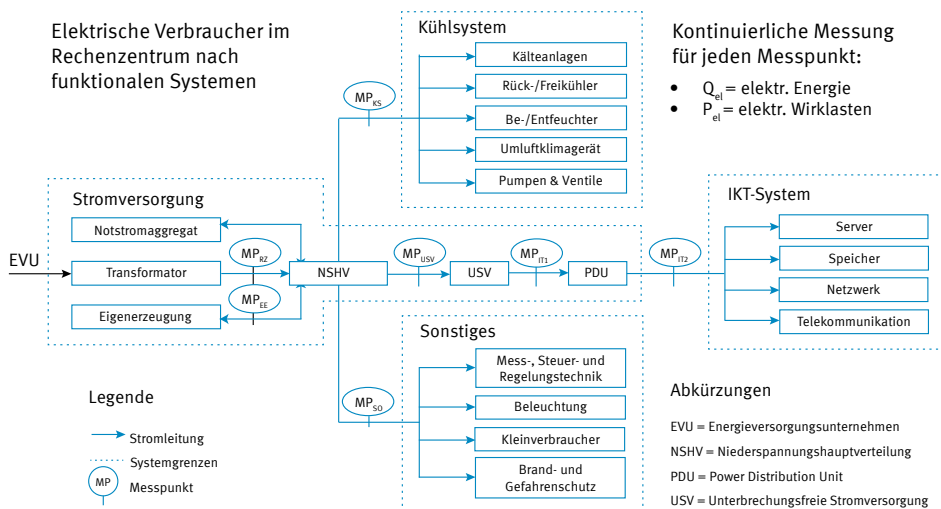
Elektrische Verbraucher im Rechenzentrum nach funktionalen Systemen

Kühlsystem

Kälteanlagen

Rück-/Freikühler

Be-/Entfeuchter

Umluftklimagerät

Pumpen & Ventile

$MP_{KS}$

Kontinuierliche Messung für jeden Messpunkt:

- $Q_{el}$ = elektr. Energie
- $P_{el}$ = elektr. Wirklasten

Stromversorgung

Notstromaggregat

EVU

Transformator

Eigenerzeugung

$MP_{RZ}$

$MP_{EE}$

NSHV

$MP_{USV}$

USV

$MP_{IT1}$

PDU

$MP_{IT2}$

IKT-System

Server

Speicher

Netzwerk

Telekommunikation

Sonstiges

Mess-, Steuer- und Regelungstechnik

Beleuchtung

Kleinverbraucher

Brand- und Gefahrenschutz

$MP_{SO}$

Legende

Stromleitung

Systemgrenzen

MP Messpunkt

Abkürzungen

EVU = Energieversorgungsunternehmen

NSHV = Niederspannungshauptverteilung

PDU = Power Distribution Unit

USV = Unterbrechungsfreie Stromversorgung